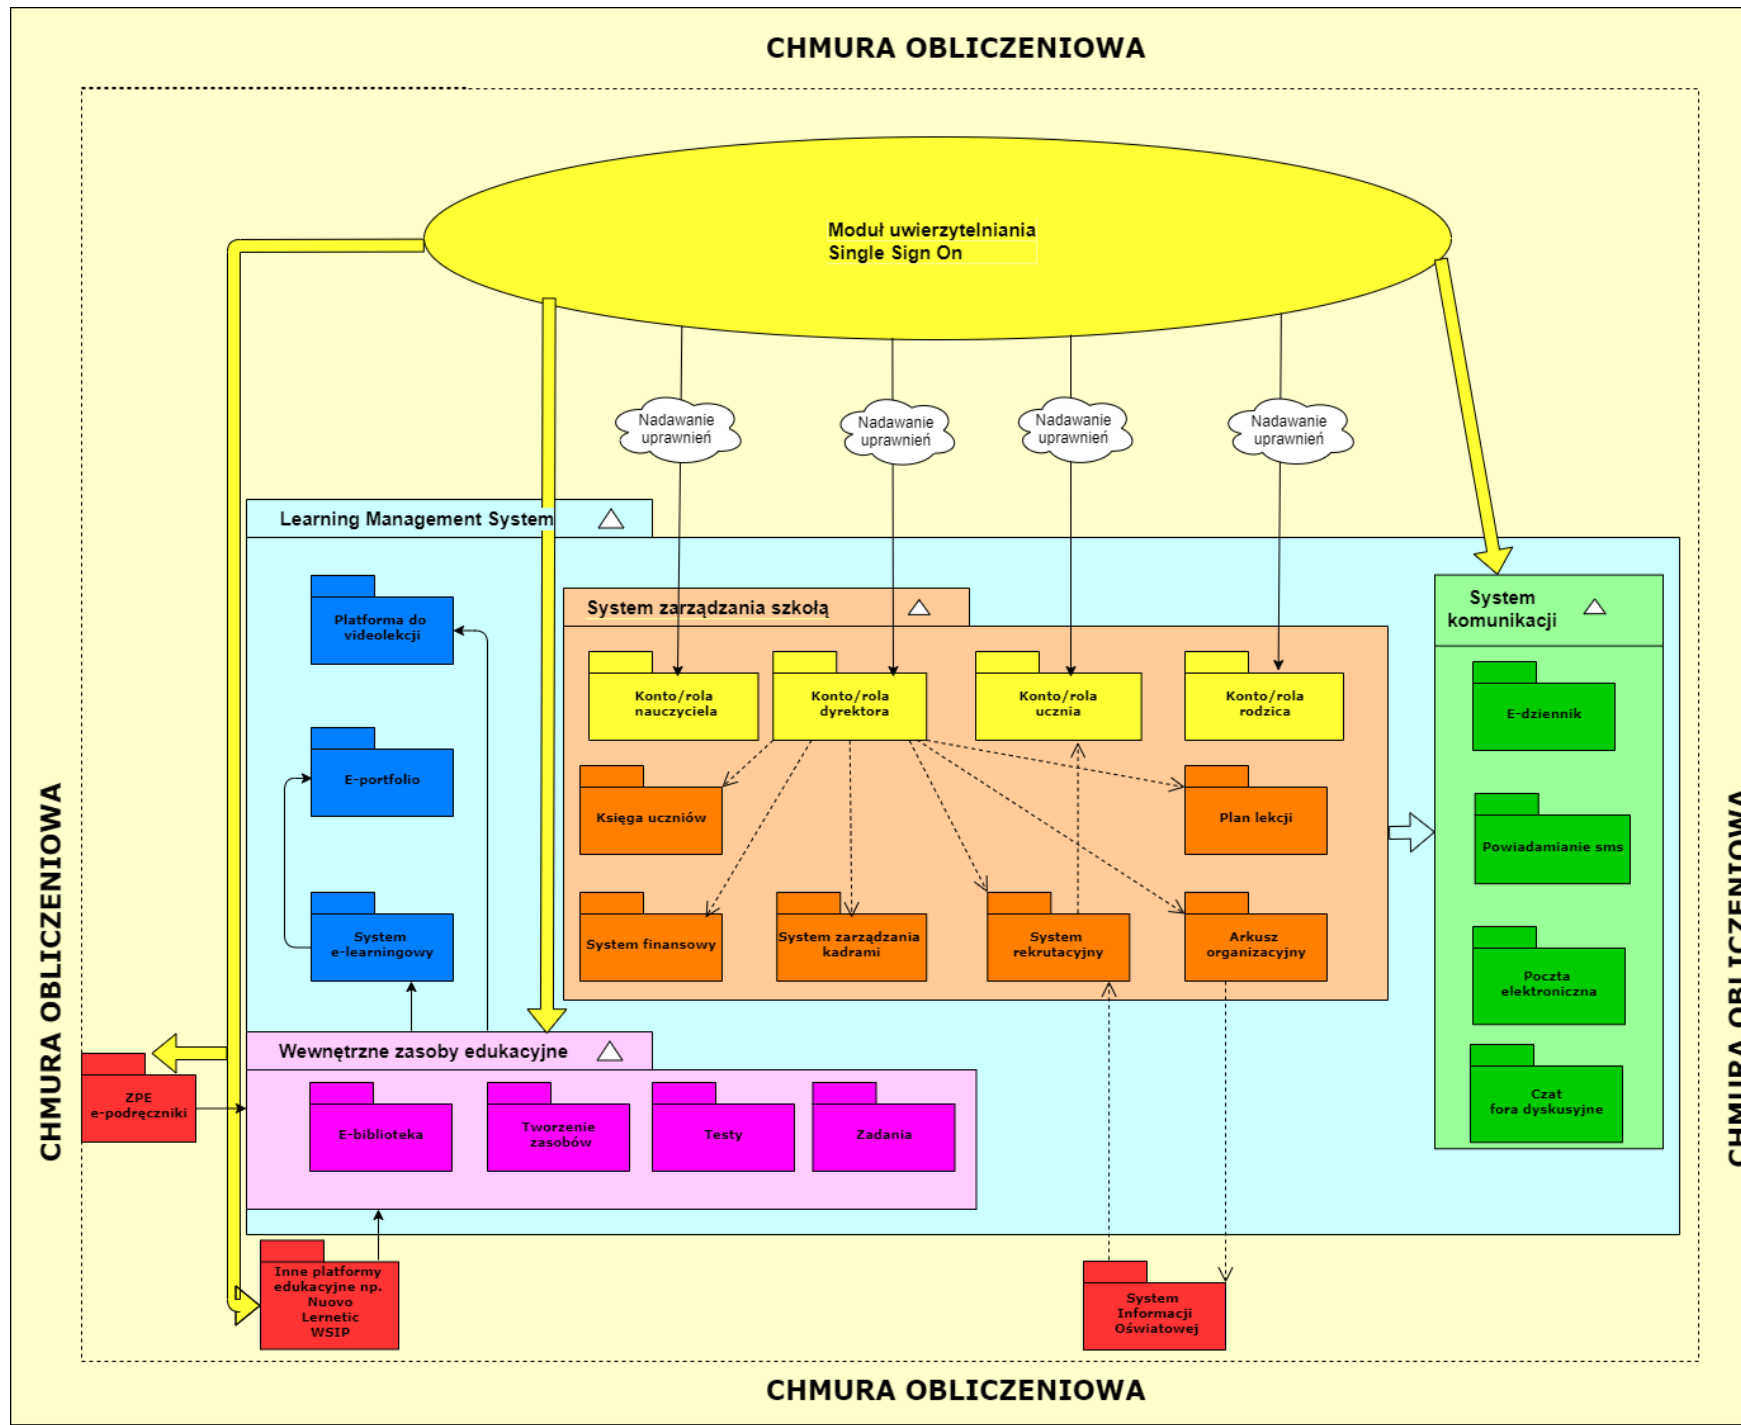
CHMURA OBLICZENIOWA

Moduł uwierzytelniania
Single Sign On

Nadawanie uprawnień

Nadawanie uprawnień

Nadawanie uprawnień

Nadawanie uprawnień

Learning Management System

Platforma do videolekcji

E-portfolio

System e-learningowy

System zarządzania szkołą

Konto/rola nauczyciela

Konto/rola dyrektora

Konto/rola ucznia

Konto/rola rodzica

Księga uczniów

Plan lekcji

System finansowy

System zarządzania kadrami

System rekrutacyjny

Arkusz organizacyjny

System komunikacji

E-dziennik

Powiadamianie sms

Poczta elektroniczna

Czat fora dyskusyjne

Wewnętrzne zasoby edukacyjne

E-biblioteka

Tworzenie zasobów

Testy

Zadania

ZPE e-podręczniki

Inne platformy edukacyjne np. Nuovo Lernetic WSIP

System Informacji Oświatowej

CHMURA OBLICZENIOWA

CHMURA OBLICZENIOWA

CHMURA OBLICZENIOWA